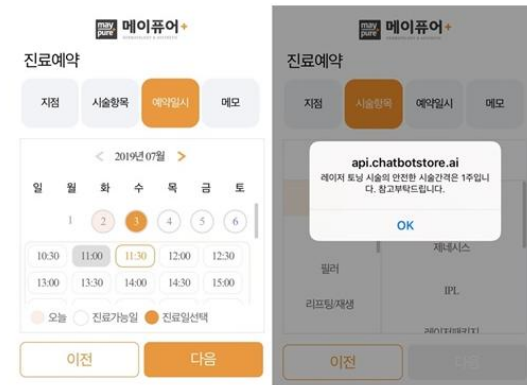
may pure 메이퓨어+

진료예약

지점 시술항목 예약일시 메모

< 2019년07월 >

일 월 화 수 목 금 토

1 2 3 4 5 6

10:30 11:00 11:30 12:00 12:30

13:00 13:30 14:00 14:30 15:00

오늘 진료가능일 진료일선택

이전 다음

may pure 메이퓨어+

진료예약

지점 시술항목 예약일시 메모

api.chatbotstore.ai

레이저 토닝 시술의 안전한 시술간격은 1주입니다. 참고부탁드립니다.

OK

제네시스

필러

리프팅/재생

IPL

레이저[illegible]

이전 다음